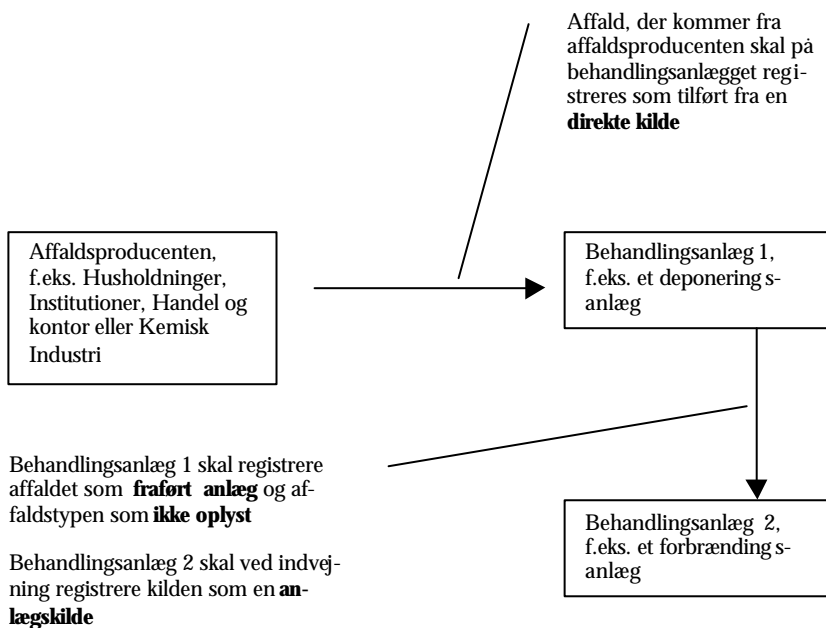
Affald, der kommer fra affaldsproducenten skal på behandlingsanlægget registreres som tilført fra en **direkte kilde**

Affaldsproducenten, f.eks. Husholdninger, Institutioner, Handel og kontor eller Kemisk Industri

Behandlingsanlæg 1, f.eks. et deponeringsanlæg

Behandlingsanlæg 1 skal registrere affaldet som **frafört anlæg** og affaldstypen som **ikke oplyst**

Behandlingsanlæg 2 skal ved indvejning registrere kilden som en **anlægskilde**

Behandlingsanlæg 2, f.eks. et forbrændingsanlæg